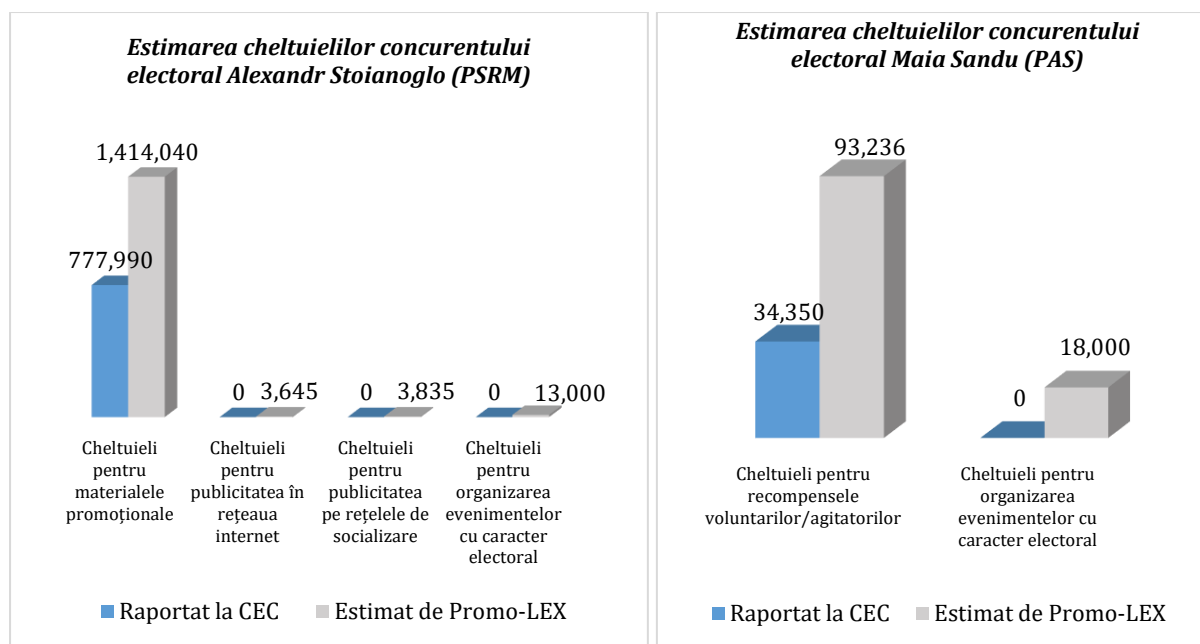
Estimarea cheltuielilor concurentului electoral Alexandr Stoianoglo (PSRM)

1,414,040

777,990

0 3,645

0 3,835

0 13,000

Cheltuieli pentru materialele promoționale

Cheltuieli pentru publicitatea în rețeaua internet

Cheltuieli pentru publicitatea pe rețelele de socializare

Cheltuieli pentru organizarea evenimentelor cu caracter electoral

Raportat la CEC   Estimat de Promo-LEX

Estimarea cheltuielilor concurentului electoral Maia Sandu (PAS)

93,236

34,350

18,000

0

Cheltuieli pentru recompensele voluntarilor/agitatorilor

Cheltuieli pentru organizarea evenimentelor cu caracter electoral

Raportat la CEC   Estimat de Promo-LEX